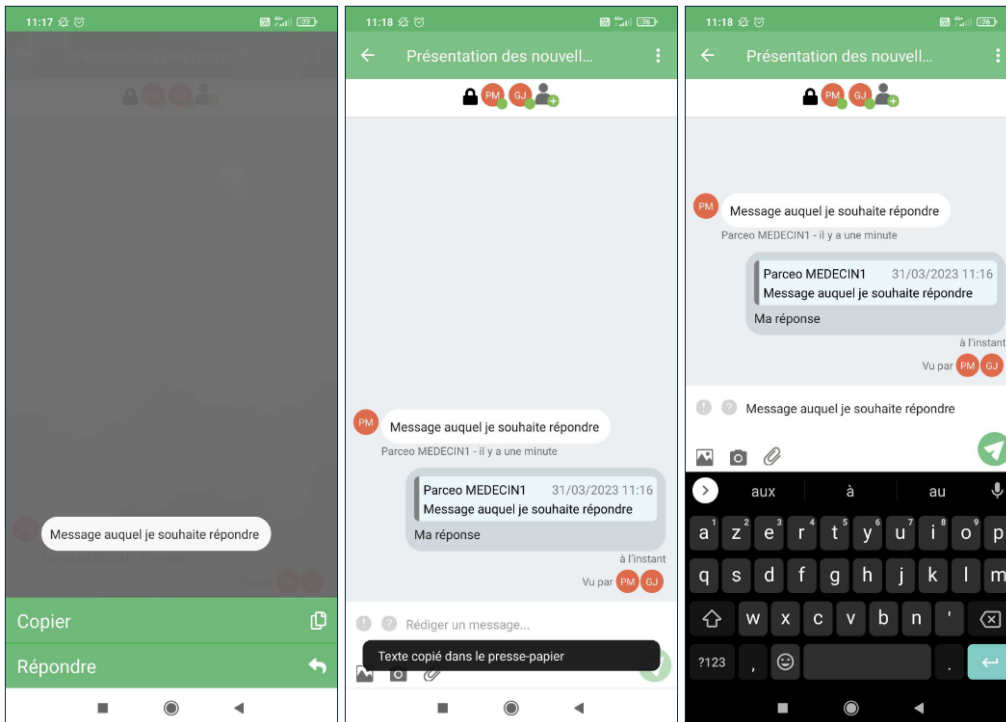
11:17 77

PM GJ

Message auquel je souhaite répondre

Copier

Répondre

11:18 76

← Présentation des nouvell...

PM GJ

PM Message auquel je souhaite répondre

Parceo MEDECIN1 - il y a une minute

Parceo MEDECIN1 31/03/2023 11:16
Message auquel je souhaite répondre

Ma réponse

à l'instant

Vu par PM GJ

Rédiger un message...

Texte copié dans le presse-papier

11:18 76

← Présentation des nouvell...

PM GJ

PM Message auquel je souhaite répondre

Parceo MEDECIN1 - il y a une minute

Parceo MEDECIN1 31/03/2023 11:16
Message auquel je souhaite répondre

Ma réponse

à l'instant

Vu par PM GJ

Message auquel je souhaite répondre

aux à au

a z e r t y u i o p
q s d f g h j k l m
w x c v b n '
?123 ,